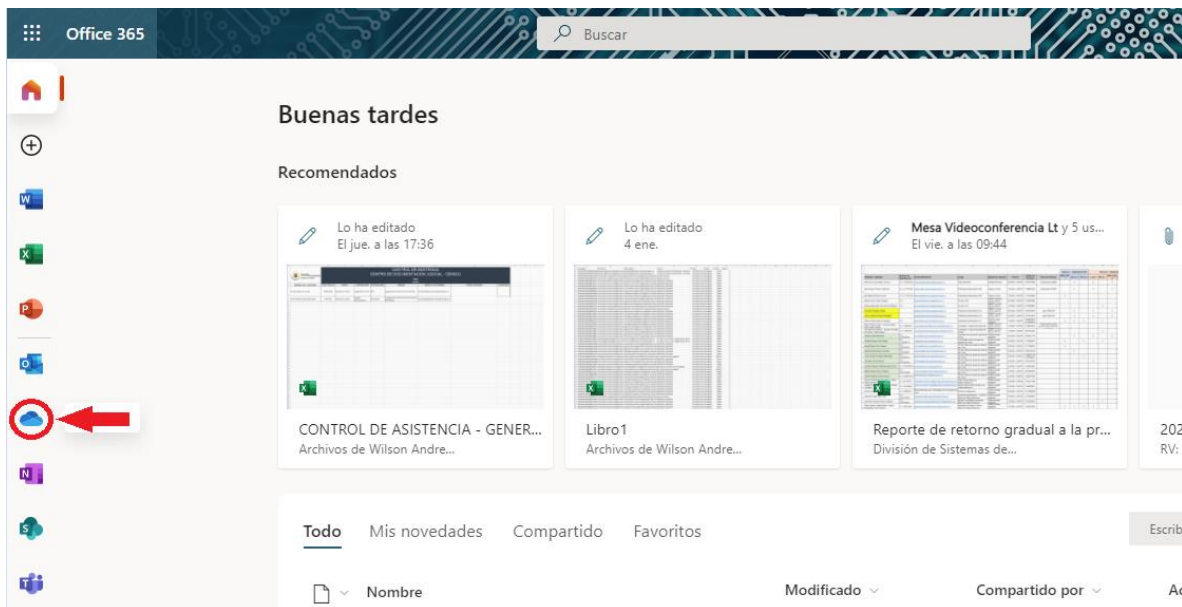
Office 365

Buscar

Buenas tardes

Recomendados

Lo ha editado
El jue. a las 17:36

CONTROL DE ASISTENCIA - GENER...
Archivos de Wilson Andre...

Lo ha editado
4 ene.

Libro1
Archivos de Wilson Andre...

Mesa Videoconferencia Lt y 5 us...
El vie. a las 09:44

Reporte de retorno gradual a la pr...
División de Sistemas de...

202
RV:

Todo Mis novedades Compartido Favoritos

Escrib

Nombre

Modificado

Compartido por

Ac